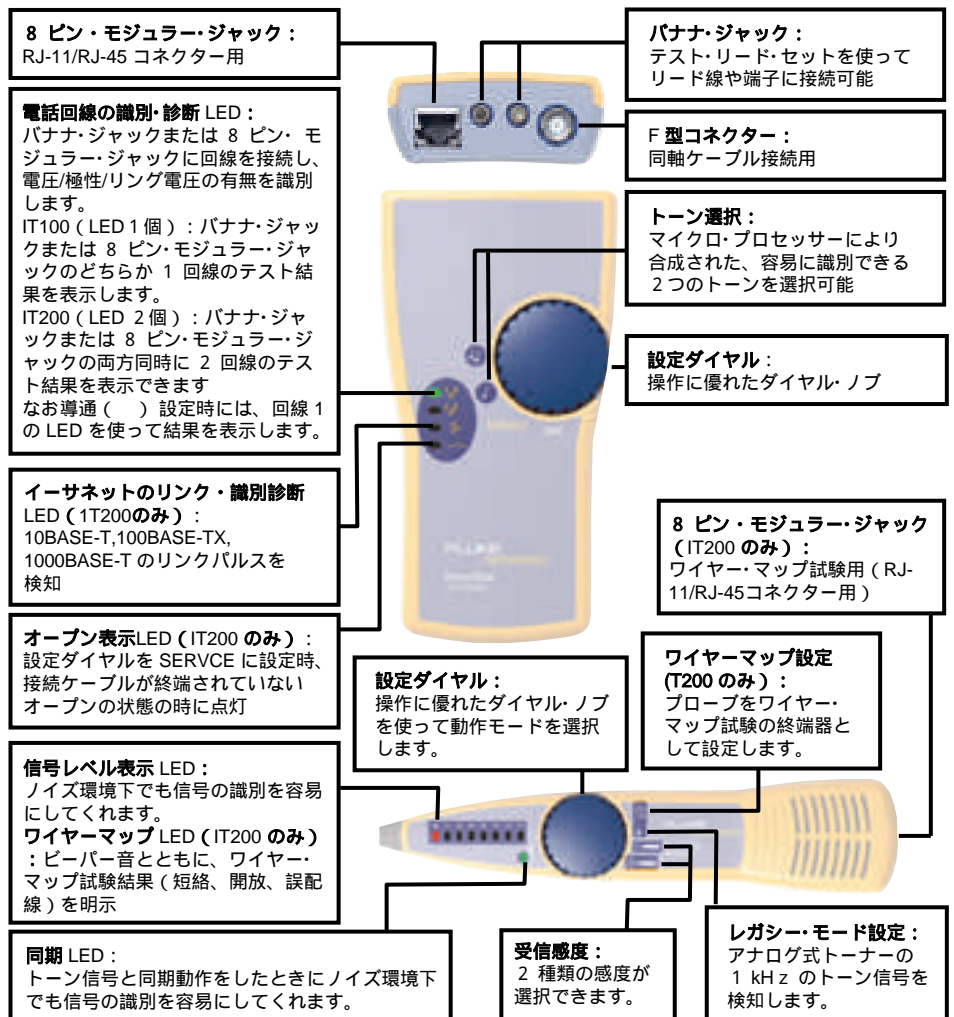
8 ピン・モジュラー・ジャック：
RJ-11/RJ-45 コネクター用

バナナ・ジャック：
テスト・リード・セットを使って リード線や端子に接続可能

電話回線の識別・診断 LED：
バナナ・ジャックまたは 8 ピン・モジュラー・ジャックに回線を接続し、電圧/極性/リング電圧の有無を識別します。
IT100（LED 1 個）：バナナ・ジャックまたは 8 ピン・モジュラー・ジャックのどちらか 1 回線のテスト結果を表示します。
IT200（LED 2 個）：バナナ・ジャックまたは 8 ピン・モジュラー・ジャックの両方同時に 2 回線のテスト結果を表示できます
なお導通（ ）設定時には、回線 1 の LED を使って結果を表示します。

F 型コネクター：
同軸ケーブル接続用

トーン選択：
マイクロ・プロセッサーにより 合成された、容易に識別できる 2 つのトーンを選択可能

設定ダイヤル：
操作に優れたダイヤル・ノブ

イーサネットのリンク・識別診断 LED（1T200のみ）：
10BASE-T,100BASE-TX, 1000BASE-T のリンクパルスを検知

8 ピン・モジュラー・ジャック（IT200 のみ）：
ワイヤー・マップ試験用（RJ-11/RJ-45コネクター用）

オープン表示LED（IT200 のみ）：
設定ダイヤルを SERVCE に設定時、接続ケーブルが終端されていないオープンの状態の時に点灯

設定ダイヤル：
操作に優れたダイヤル・ノブを使って動作モードを選択します。

ワイヤーマップ設定 (T200 のみ)：
プローブをワイヤー・マップ試験の終端器として設定します。

信号レベル表示 LED：
ノイズ環境下でも信号の識別を容易にしてくれます。
ワイヤーマップ LED（IT200 のみ）：ビーパー音とともに、ワイヤー・マップ試験結果（短絡、開放、誤配線）を明示

同期 LED：
トーン信号と同期動作をしたときにノイズ環境下でも信号の識別を容易にしてくれます。

受信感度：
2 種類の感度が選択できます。

レガシー・モード設定：
アナログ式トーナーの 1 kHz のトーン信号を検知します。